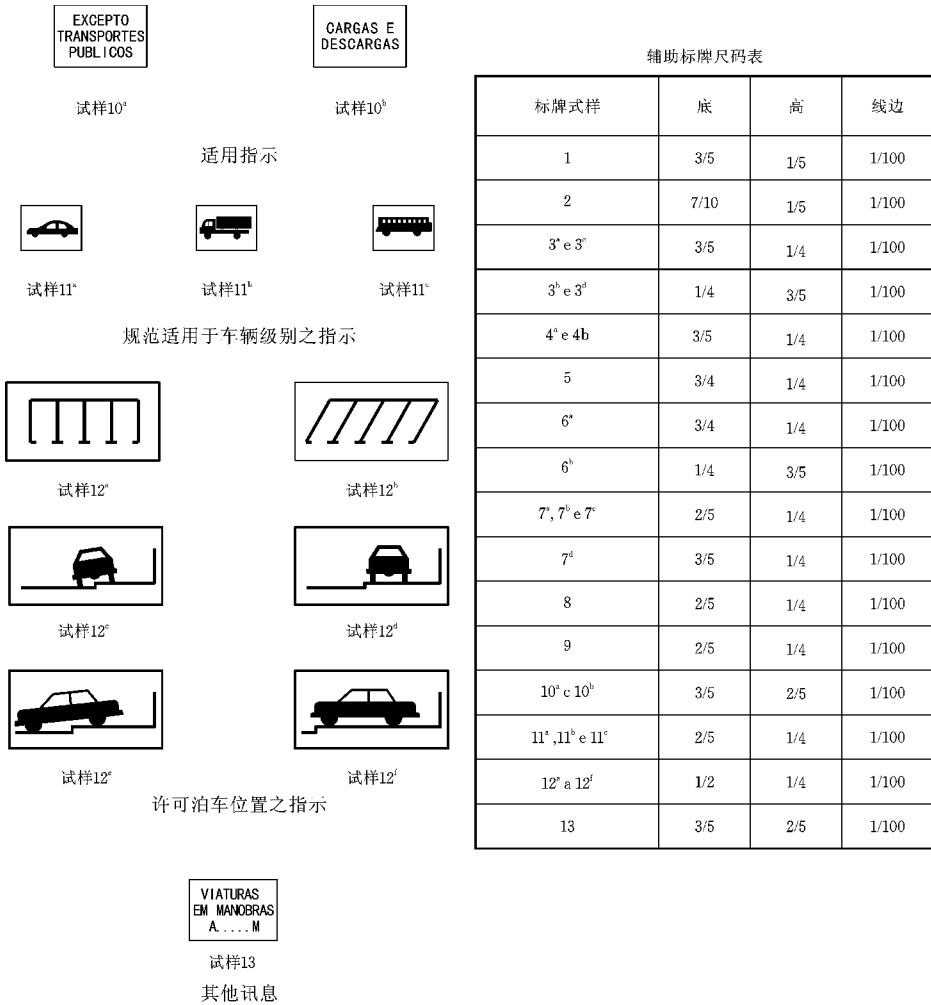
EXCEPTO TRANSPORTES PUBLICOS

CARGAS E DESCARGAS

试样10$^a$

试样10$^b$

适用指示

试样11$^a$

试样11$^b$

试样11$^c$

规范适用于车辆级别之指示

试样12$^a$

试样12$^b$

试样12$^c$

试样12$^d$

试样12$^e$

试样12$^f$

许可泊车位置之指示

VIATURAS EM MANOBRAS A.....M

试样13

其他讯息

辅助标牌尺码表

| 标牌式样 | 底 | 高 | 线边 |
|---|---|---|---|
| 1 | 3/5 | 1/5 | 1/100 |
| 2 | 7/10 | 1/5 | 1/100 |
| 3$^a$ e 3$^c$ | 3/5 | 1/4 | 1/100 |
| 3$^b$ e 3$^d$ | 1/4 | 3/5 | 1/100 |
| 4$^a$ e 4b | 3/5 | 1/4 | 1/100 |
| 5 | 3/4 | 1/4 | 1/100 |
| 6$^a$ | 3/4 | 1/4 | 1/100 |
| 6$^b$ | 1/4 | 3/5 | 1/100 |
| 7$^a$, 7$^b$ e 7$^c$ | 2/5 | 1/4 | 1/100 |
| 7$^d$ | 3/5 | 1/4 | 1/100 |
| 8 | 2/5 | 1/4 | 1/100 |
| 9 | 2/5 | 1/4 | 1/100 |
| 10$^a$ e 10$^b$ | 3/5 | 2/5 | 1/100 |
| 11$^a$ ,11$^b$ e 11$^c$ | 2/5 | 1/4 | 1/100 |
| 12$^a$ a 12$^f$ | 1/2 | 1/4 | 1/100 |
| 13 | 3/5 | 2/5 | 1/100 |